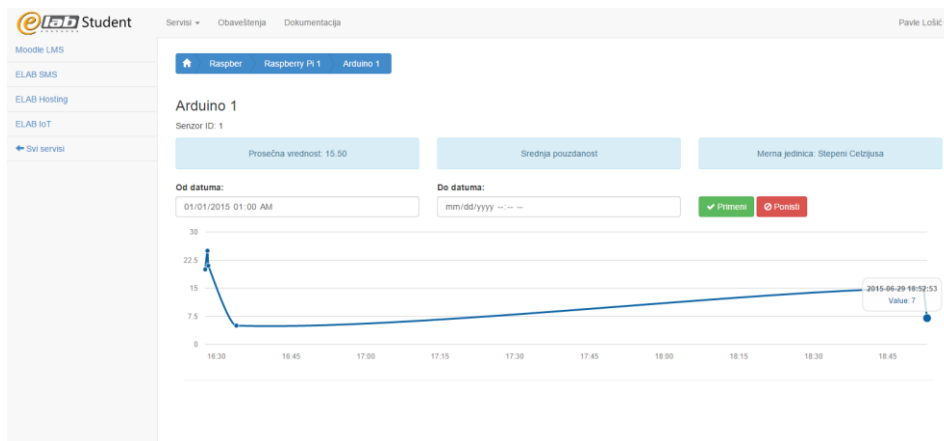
elab Student

Servisi ▾ Obaveštenja Dokumentacija

Pavle Lošić

Moodle LMS

ELAB SMS

ELAB Hosting

ELAB IoT

← Svi servisi

Raspber Raspberry Pi 1 Arduino 1

Arduino 1

Senzor ID: 1

Prosečna vrednost: 15.50

Srednja pouzdanost

Merna jedinica: Stepeni Celzijusa

Od datuma:

01/01/2015 01:00 AM

Do datuma:

mm/dd/yyyy --:-- --

✔ Primeni

⊘ Poništi

30

22.5

15

7.5

0

16:30 16:45 17:00 17:15 17:30 17:45 18:00 18:15 18:30 18:45

2015-06-29 18:52:53

Value: 7